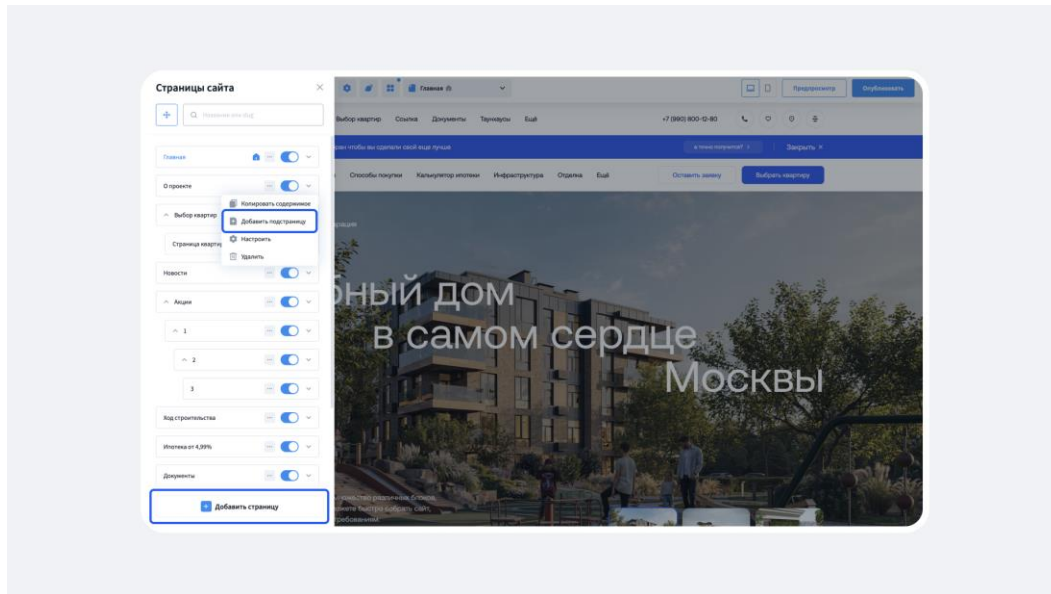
Страницы сайта

Название или slug

Главная

О проекте

Выбор квартир

Страница квартир

Новости

Акции

1

2

3

Ход строительства

Ипотека от 4,99%

Документы

Добавить страницу

Копировать содержимое

Добавить подстраницу

Настроить

Удалить

Главная

Предпросмотр

Опубликовать

Выбор квартир Ссылка Документы Таунхаусы Ещё

+7 (980) 800-12-80

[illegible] чтобы мы сделали свой еще лучше

Закрыть

Способы покупки Калькулятор ипотеки Инфраструктура Отделка Ещё

Оставить заявку

Выбрать квартиру

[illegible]бный дом
в самом сердце
Москвы

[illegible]